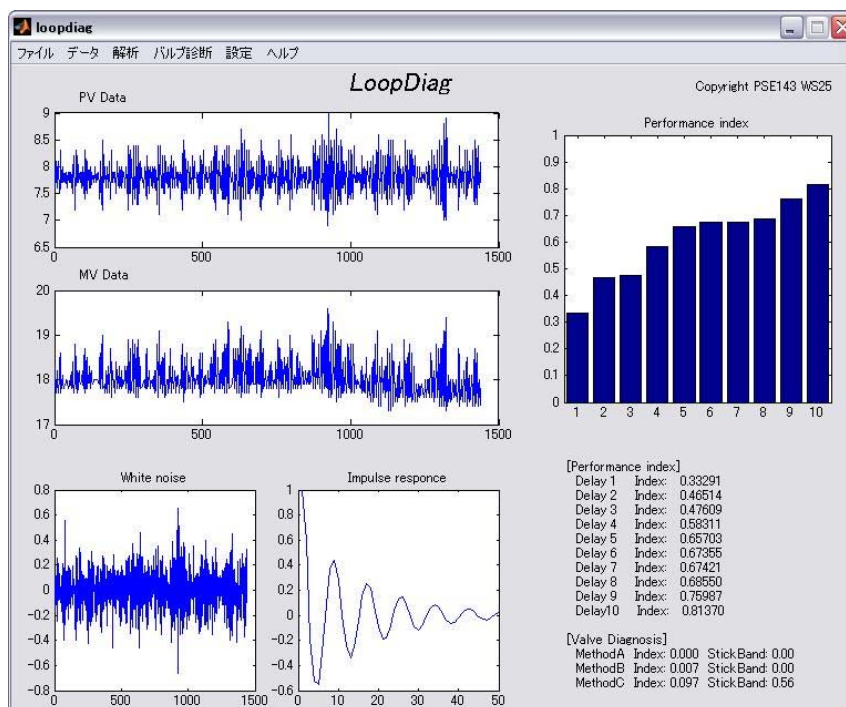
loopdiag

ファイル データ 解析 バルブ診断 設定 ヘルプ

LoopDiag

Copyright PSE143 WS25

PV Data

9
8.5
8
7.5
7
6.5
0 500 1000 1500

MV Data

20
19
18
17
0 500 1000 1500

Performance index

1
0.9
0.8
0.7
0.6
0.5
0.4
0.3
0.2
0.1
0
1 2 3 4 5 6 7 8 9 10

White noise

0.8
0.6
0.4
0.2
0
-0.2
-0.4
-0.6
-0.8
0 500 1000 1500

Impulse responce

1
0.8
0.6
0.4
0.2
0
-0.2
-0.4
-0.6
0 10 20 30 40 50

[Performance index]
Delay 1 Index: 0.33291
Delay 2 Index: 0.46514
Delay 3 Index: 0.47609
Delay 4 Index: 0.58311
Delay 5 Index: 0.65703
Delay 6 Index: 0.67355
Delay 7 Index: 0.67421
Delay 8 Index: 0.68550
Delay 9 Index: 0.75987
Delay10 Index: 0.81370

[Valve Diagnosis]
MethodA Index: 0.000 StickBand: 0.00
MethodB Index: 0.007 StickBand: 0.00
MethodC Index: 0.097 StickBand: 0.56